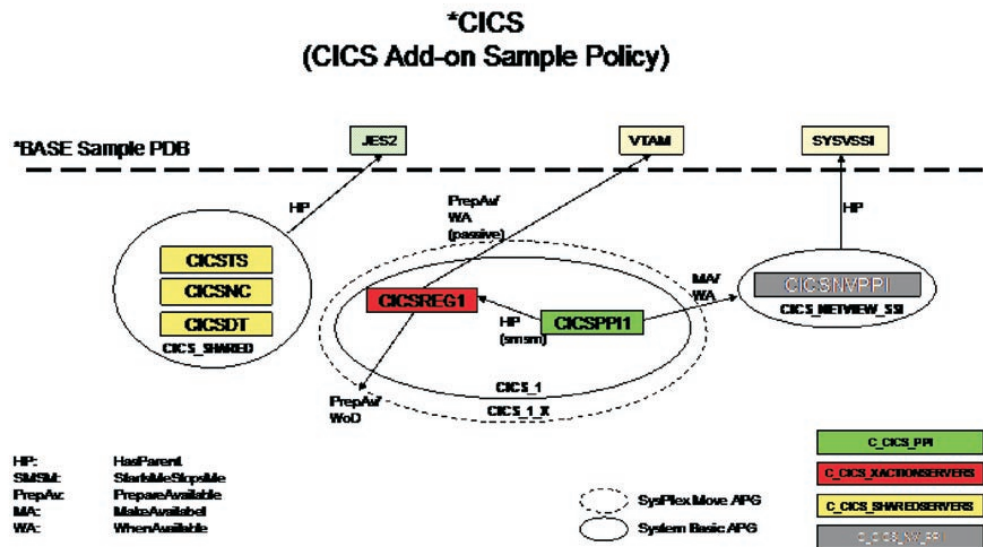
*CICS
(CICS Add-on Sample Policy)

*BASE Sample PDB

JES2

VTAM

SYSVSSI

HP

PrepAv/ WA (passive)

HP

CICSTS

CICSNC

CICSDT

CICS_SHARED

CICSREG1

HP (smsm)

CICSPPI1

MA/ WA

CICSNVPPI

CICS_NETVIEW_SSI

CICS_1

CICS_1_X

PrepAv/ WoD

HP: HasParent
SMSM: StartsMeStopsMe
PrepAv: PrepareAvailable
MA: MakeAvailabel
WA: WhenAvailable

SysPlex Move APG

System Basic APG

C_CICS_PPI

C_CICS_XACTIONSERVERS

C_CICS_SHAREDSERVERS

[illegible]